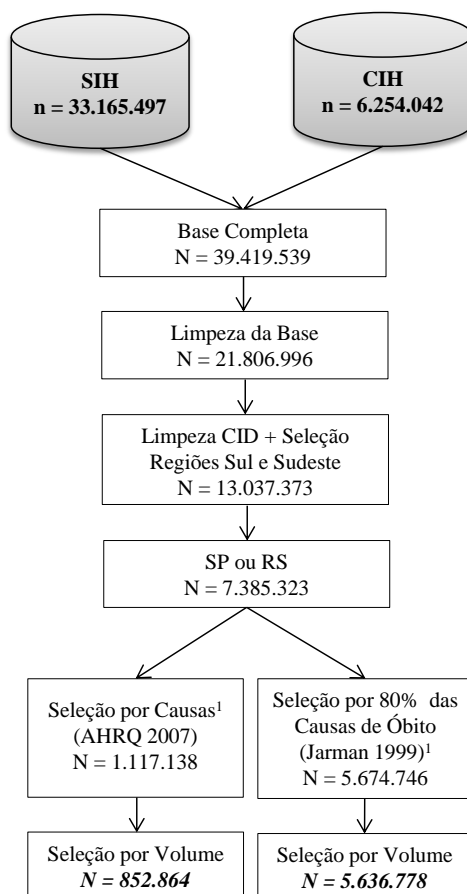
SIH
n = 33.165.497

CIH
n = 6.254.042

Base Completa
N = 39.419.539

Limpeza da Base
N = 21.806.996

Limpeza CID + Seleção Regiões Sul e Sudeste
N = 13.037.373

SP ou RS
N = 7.385.323

Seleção por Causas$^1$
(AHRQ 2007)
N = 1.117.138

Seleção por 80% das Causas de Óbito
(Jarman 1999)$^1$
N = 5.674.746

Seleção por Volume
*N = 852.864*

Seleção por Volume
*N = 5.636.778*